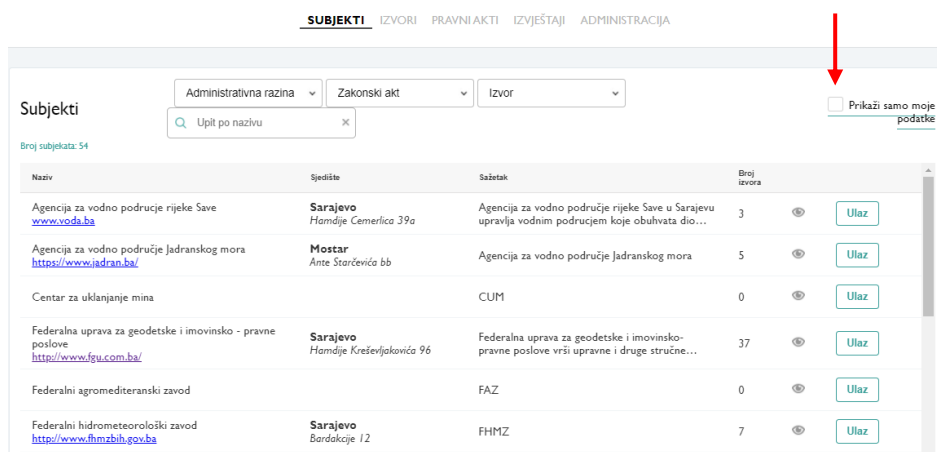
SUBJEKTI IZVORI PRAVNI AKTI IZVJEŠTAJI ADMINISTRACIJA

Subjekti

Administrativna razina

Zakonski akt

Izvor

Upit po nazivu

Prikaži samo moje podatke

Broj subjekata: 54

| Naziv | Sjedište | Sažetak | Broj izvora | | |
|---|---|---|---|---|---|
| Agencija za vodno podrucje rijeke Save www.voda.ba | **Sarajevo** Hamdije Cemerlica 39a | Agencija za vodno podrucje rijeke Save u Sarajevu upravlja vodnim podrucjem koje obuhvata dio... | 3 | | Ulaz |
| Agencija za vodno područje Jadranskog mora https://www.jadran.ba/ | **Mostar** Ante Starčevića bb | Agencija za vodno područje Jadranskog mora | 5 | | Ulaz |
| Centar za uklanjanje mina | | CUM | 0 | | Ulaz |
| Federalna uprava za geodetske i imovinsko - pravne poslove http://www.fgu.com.ba/ | **Sarajevo** Hamdije Kreševljakovića 96 | Federalna uprava za geodetske i imovinsko-pravne poslove vrši upravne i druge stručne... | 37 | | Ulaz |
| Federalni agromediteranski zavod | | FAZ | 0 | | Ulaz |
| Federalni hidrometeorološki zavod http://www.fhmzbih.gov.ba | **Sarajevo** Bardakcije 12 | FHMZ | 7 | | Ulaz |